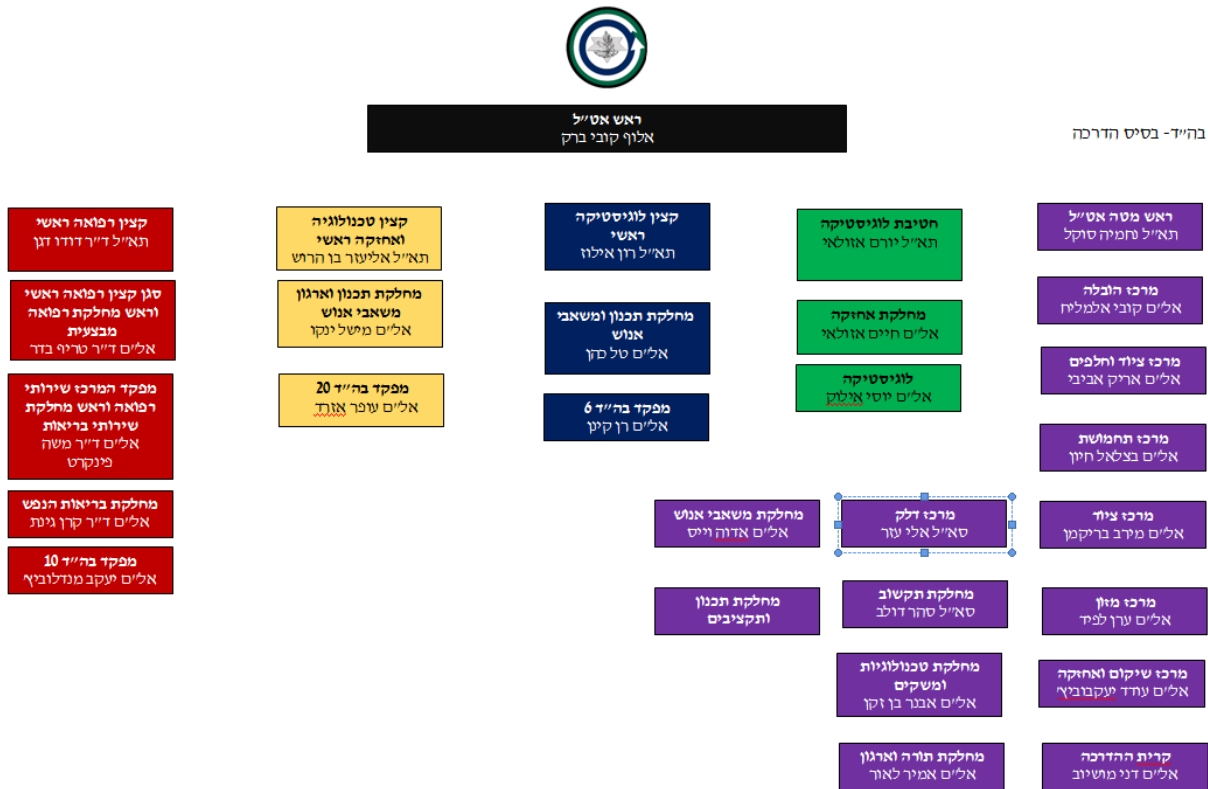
ראש אט״ל
אלוף קובי ברק

בה״ד- בסיס הדרכה

ראש מטה אט״ל
תא״ל נחמיה סוקל

מרכז הובלה
אל״ם קובי אלמליח

מרכז ציוד וחלפים
אל״ם אריק אביבי

מרכז תחמושת
אל״ם בצלאל חיון

מרכז ציוד
אל״ם מירב בריקמן

מרכז מזון
אל״ם ערן לפיד

מרכז שיקום ואחזקה
אל״ם עודד יעקבוביץ׳

קרית ההדרכה
אל״ם דני מושיוב

חטיבת לוגיסטיקה
תא״ל יורם אוולאי

מחלקת אחזקה
אל״ם חיים אוולאי

לוגיסטיקה
אל״ם יוסי אזלק

מרכז דלק
סא״ל אלי עזר

מחלקת תקשוב
סא״ל סהר דולב

מחלקת טכנולוגיות ומשקים
אל״ם אבנר בן זקן

מחלקת תורה וארגון
אל״ם אמיר לאור

קצין לוגיסטיקה ראשי
תא״ל רון אילוז

מחלקת תכנון ומשאבי אנוש
אל״ם טל סגן

מפקד בה״ד 6
אל״ם רן קינן

מחלקת משאבי אנוש
אל״ם אדוה וייס

מחלקת תכנון ותקציבים

קצין טכנולוגיה ואחזקה ראשי
תא״ל אליעזר בן הרוש

מחלקת תכנון וארגון משאבי אנוש
אל״ם מישל ינקו

מפקד בה״ד 20
אל״ם עופר אורד

קצין רפואה ראשי
תא״ל ד״ר דודו דגן

סגן קצין רפואה ראשי וראש מחלקת רפואה מבצעית
אל״ם ד״ר טריף בדר

מפקד המרכז שירותי רפואה וראש מחלקת שירותי בריאות
אל״ם ד״ר משה פינקרט

מחלקת בריאות הנפש
אל״ם ד״ר קרן גינת

מפקד בה״ד 10
אל״ם יעקב מנדלוביץ׳